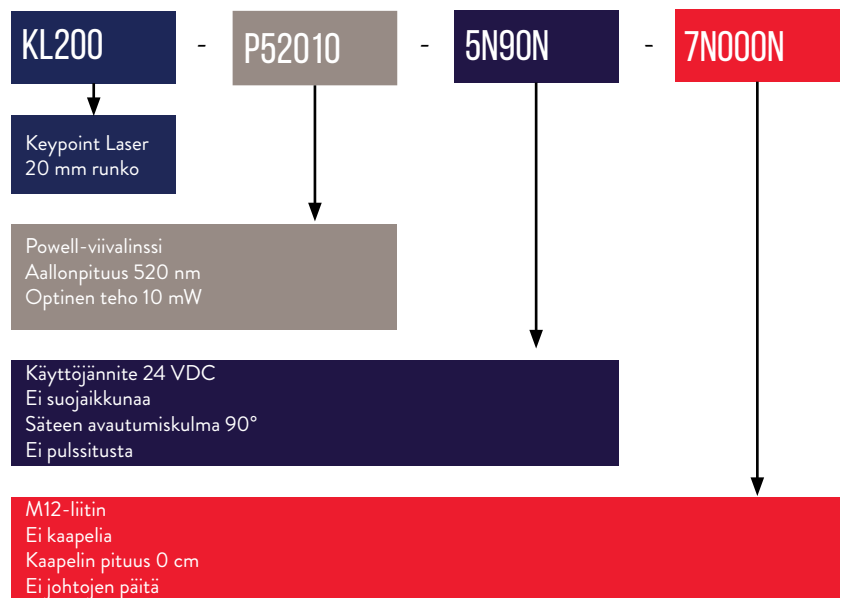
KL200 - P52010 - 5N90N - 7N000N

Keypoint Laser
20 mm runko

Powell-viivalinssi
Aallonpituus 520 nm
Optinen teho 10 mW

Käyttöjännite 24 VDC
Ei suojaikkunaa
Säteen avautumiskulma 90°
Ei pulssitusta

M12-liitin
Ei kaapelia
Kaapelin pituus 0 cm
Ei johtojen päitä